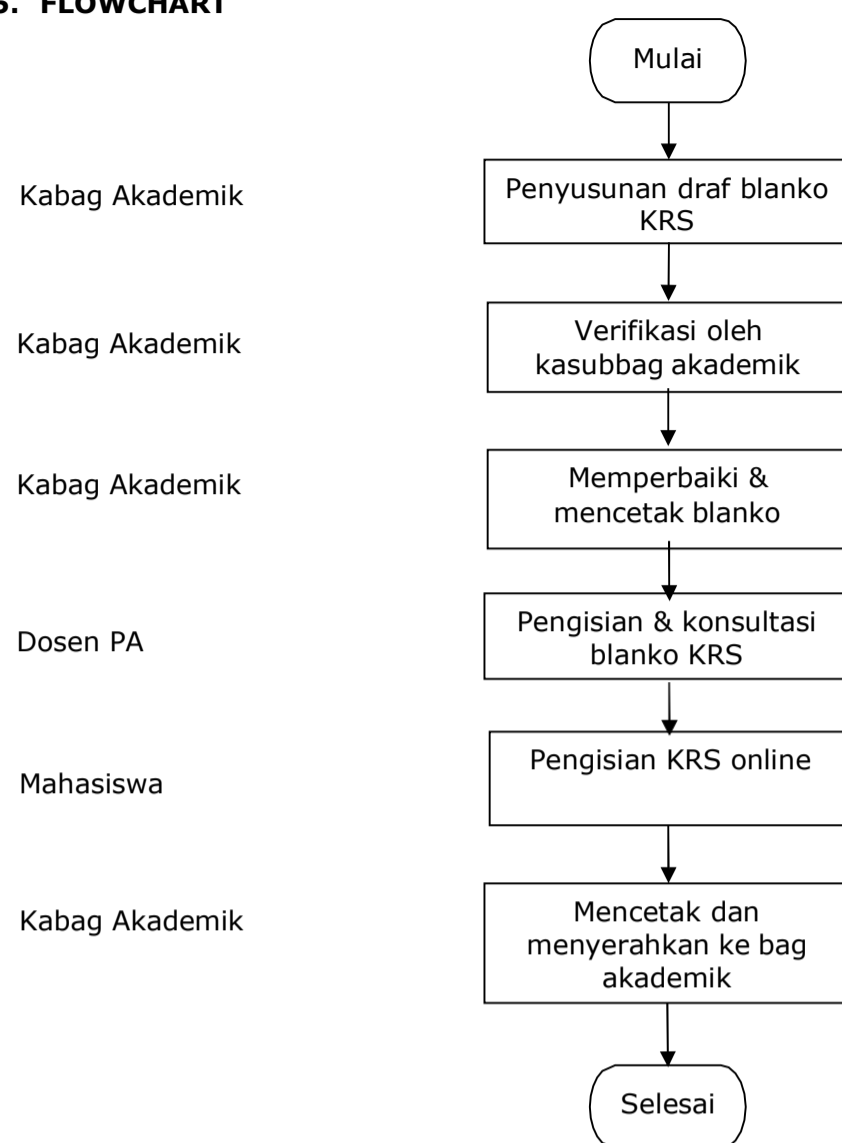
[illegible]. FLOWCHART

Mulai

Kabag Akademik

Penyusunan draf blanko KRS

Kabag Akademik

Verifikasi oleh kasubbag akademik

Kabag Akademik

Memperbaiki & mencetak blanko

Dosen PA

Pengisian & konsultasi blanko KRS

Mahasiswa

Pengisian KRS online

Kabag Akademik

Mencetak dan menyerahkan ke bag akademik

Selesai